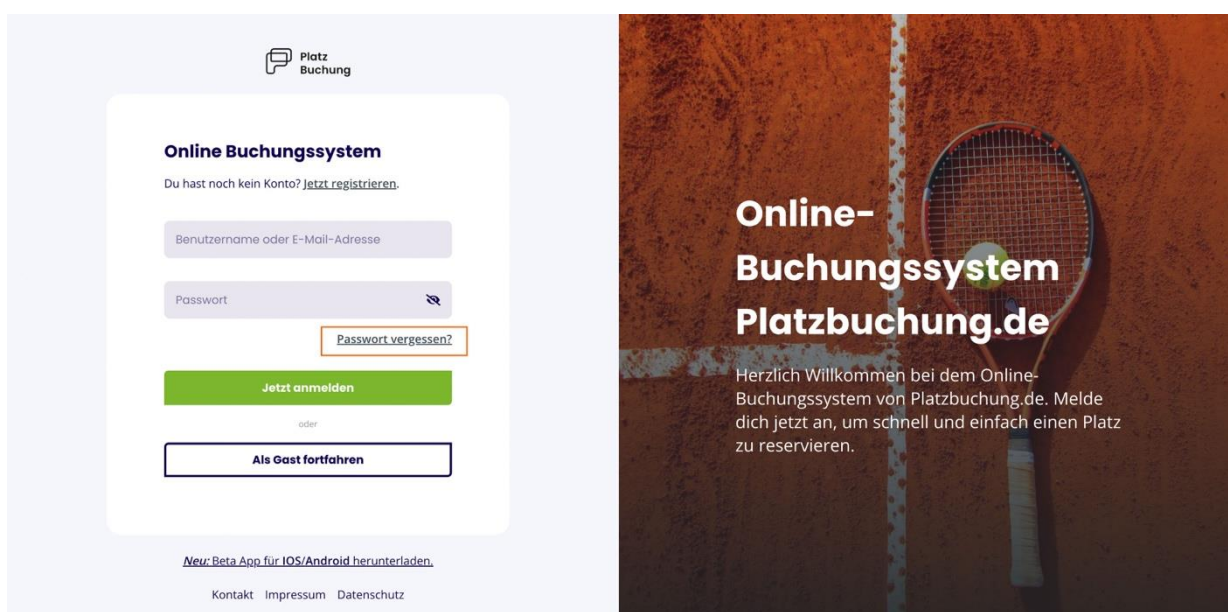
Platz Buchung

Online Buchungssystem

Du hast noch kein Konto? Jetzt registrieren.

Benutzername oder E-Mail-Adresse

Passwort

Passwort vergessen?

Jetzt anmelden

oder

Als Gast fortfahren

Neu: Beta App für IOS/Android herunterladen.

Kontakt Impressum Datenschutz

Online-Buchungssystem Platzbuchung.de

Herzlich Willkommen bei dem Online-Buchungssystem von Platzbuchung.de. Melde dich jetzt an, um schnell und einfach einen Platz zu reservieren.